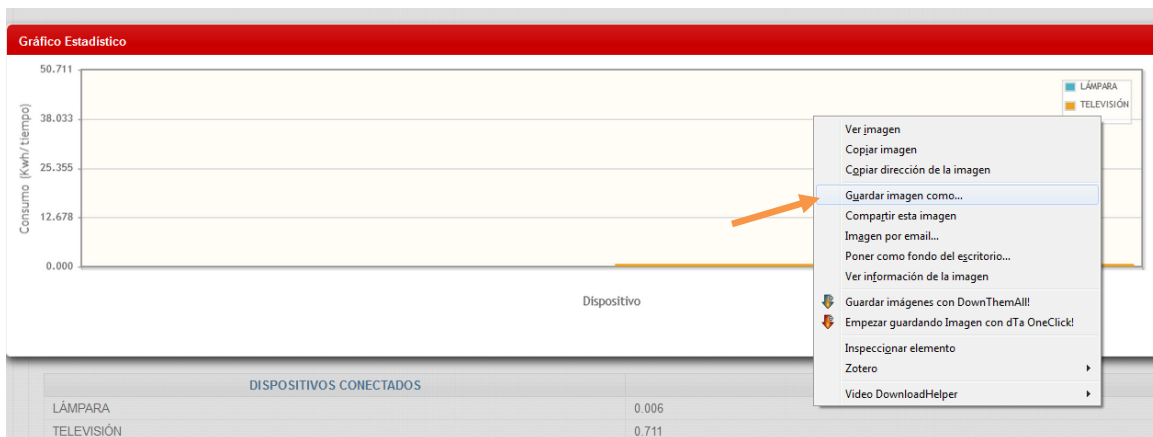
Gráfico Estadístico

50.711
38.033
25.355
12.678
0.000

Consumo (Kwh/tiempo)

LÁMPARA
TELEVISIÓN

Dispositivo

Ver imagen
Copiar imagen
Copiar dirección de la imagen
Guardar imagen como...
Compartir esta imagen
Imagen por email...
Poner como fondo del escritorio...
Ver información de la imagen
Guardar imágenes con DownThemAll!
Empezar guardando Imagen con dTa OneClick!
Inspeccionar elemento
Zotero
Video DownloadHelper

| DISPOSITIVOS CONECTADOS | |
|---|---|
| LÁMPARA | 0.006 |
| TELEVISIÓN | 0.711 |